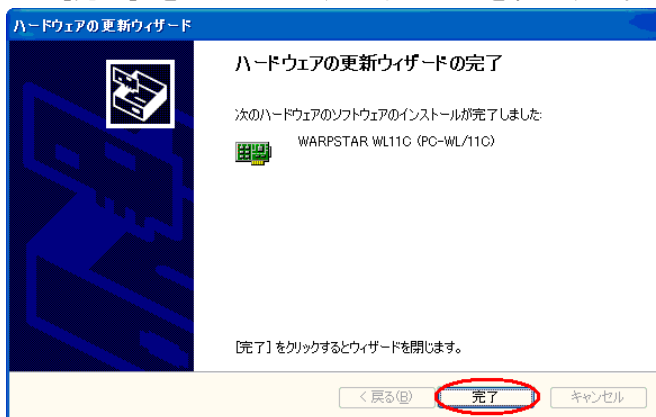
ハードウェアの更新ウィザード

ハードウェアの更新ウィザードの完了

次のハードウェアのソフトウェアのインストールが完了しました:

WARPSTAR WL11C (PC-WL/11C)

[完了] をクリックするとウィザードを閉じます。

< 戻る(B)
完了
キャンセル